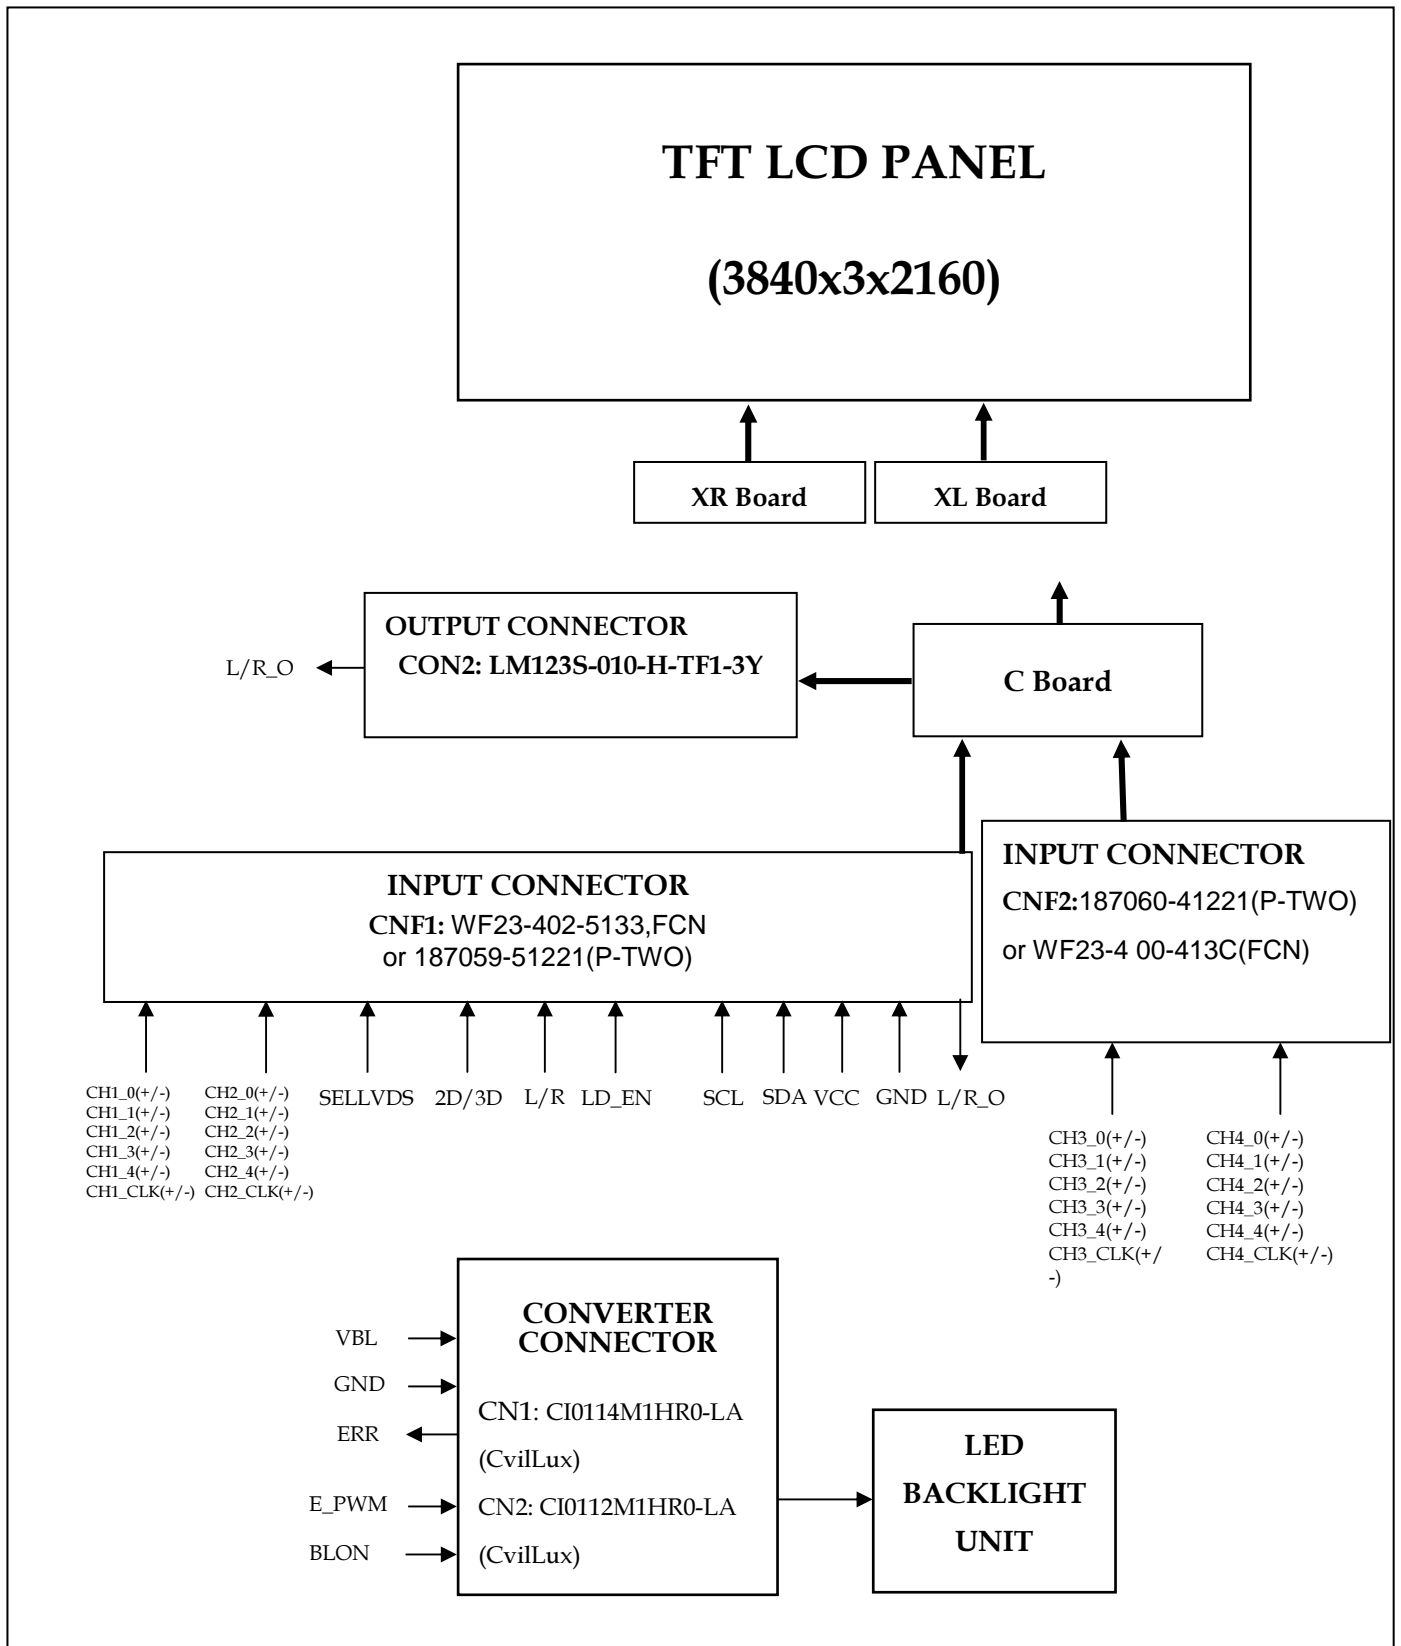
TFT LCD PANEL

(3840x3x2160)

XR Board

XL Board

L/R_O

OUTPUT CONNECTOR
CON2: LM123S-010-H-TF1-3Y

C Board

INPUT CONNECTOR
CNF1: WF23-402-5133,FCN
or 187059-51221(P-TWO)

INPUT CONNECTOR
CNF2:187060-41221(P-TWO)
or WF23-4 00-413C(FCN)

CH1_0(+/-)
CH1_1(+/-)
CH1_2(+/-)
CH1_3(+/-)
CH1_4(+/-)
CH1_CLK(+/-)

CH2_0(+/-)
CH2_1(+/-)
CH2_2(+/-)
CH2_3(+/-)
CH2_4(+/-)
CH2_CLK(+/-)

SELLVDS 2D/3D L/R LD_EN SCL SDA VCC GND L/R_O

CH3_0(+/-)
CH3_1(+/-)
CH3_2(+/-)
CH3_3(+/-)
CH3_4(+/-)
CH3_CLK(+/-)

CH4_0(+/-)
CH4_1(+/-)
CH4_2(+/-)
CH4_3(+/-)
CH4_4(+/-)
CH4_CLK(+/-)

VBL
GND
ERR
E_PWM
BLON

CONVERTER CONNECTOR
CN1: CI0114M1HR0-LA
(CvilLux)
CN2: CI0112M1HR0-LA
(CvilLux)

LED
BACKLIGHT
UNIT